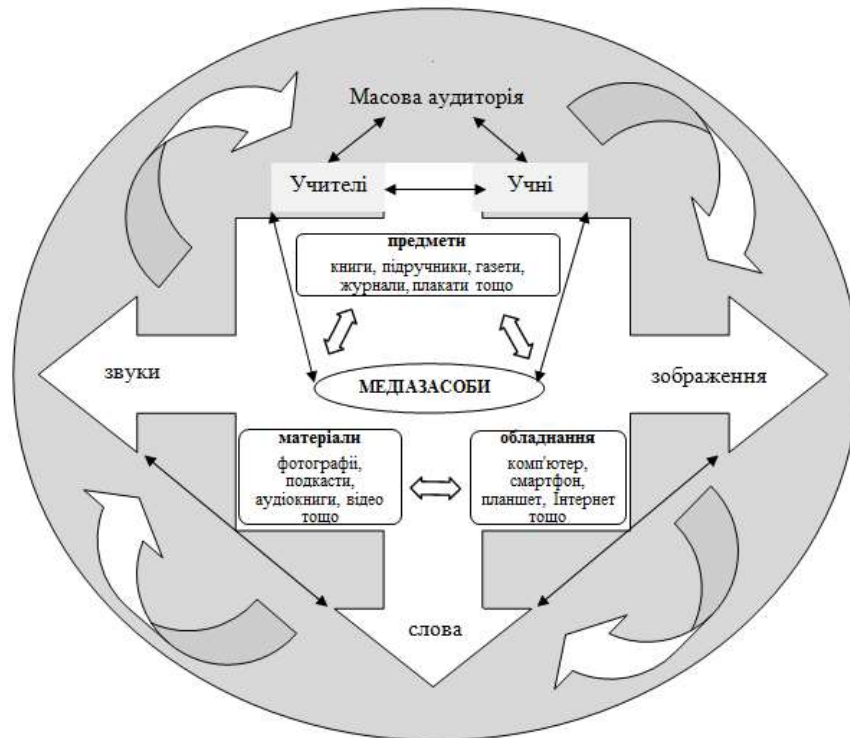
Масова аудиторія

Учителі

Учні

предмети
книги, підручники, газети, журнали, плакати тощо

звуки

МЕДІАЗАСОБИ

зображення

матеріали
фотографії, подкасти, аудіокниги, відео тощо

обладнання
комп'ютер, смартфон, планшет, Інтернет тощо

слова